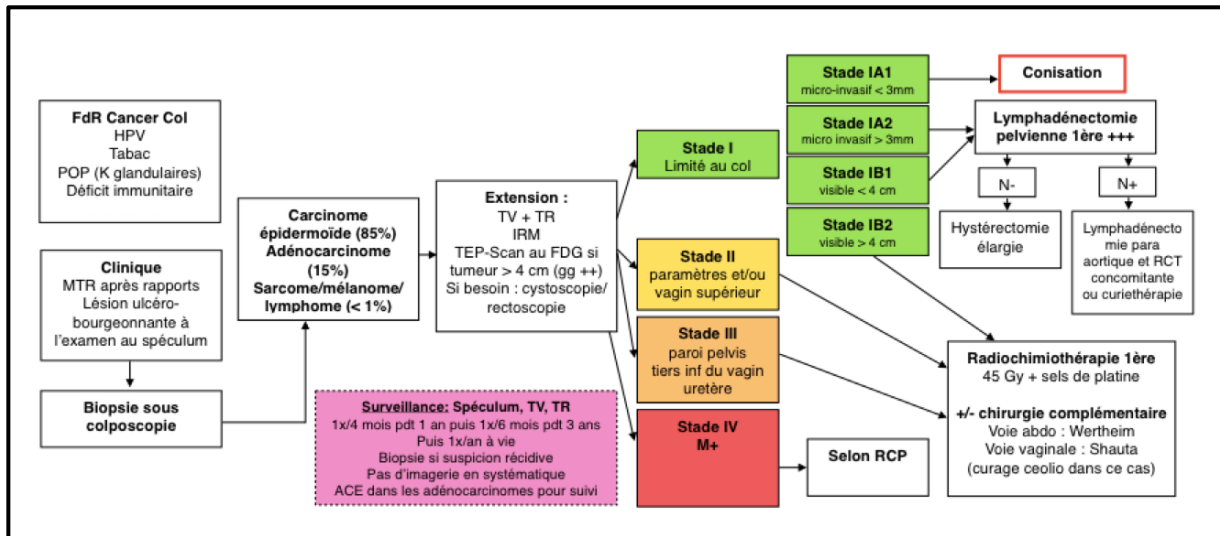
FdR Cancer Col
HPV
Tabac
POP (K glandulaires)
Déficit immunitaire

Clinique
MTR après rapports
Lésion ulcéro-bourgeonnante à l'examen au spéculum

Biopsie sous colposcopie

Carcinome épidermoïde (85%)
Adénocarcinome (15%)
Sarcome/mélanome/ lymphome (< 1%)

Extension :
TV + TR
IRM
TEP-Scan au FDG si tumeur > 4 cm (gg ++)
Si besoin : cystoscopie/ rectoscopie

Surveillance: Spéculum, TV, TR
1x/4 mois pdt 1 an puis 1x/6 mois pdt 3 ans
Puis 1x/an à vie
Biopsie si suspicion récidive
Pas d'imagerie en systématique
ACE dans les adénocarcinomes pour suivi

Stade I
Limité au col

Stade II
paramètres et/ou vagin supérieur

Stade III
paroi pelvis tiers inf du vagin uretère

Stade IV
M+

Selon RCP

Stade IA1
micro-invasif < 3mm

Stade IA2
micro invasif > 3mm

Stade IB1
visible < 4 cm

Stade IB2
visible > 4 cm

Conisation

Lymphadénectomie pelvienne 1ère +++

N-

N+

Hystérectomie élargie

Lymphadénectomie para aortique et RCT concomitante ou curiethérapie

Radiochimiothérapie 1ère
45 Gy + sels de platine

+/- chirurgie complémentaire
Voie abdo : Wertheim
Voie vaginale : Shauta
(curage ceolio dans ce cas)